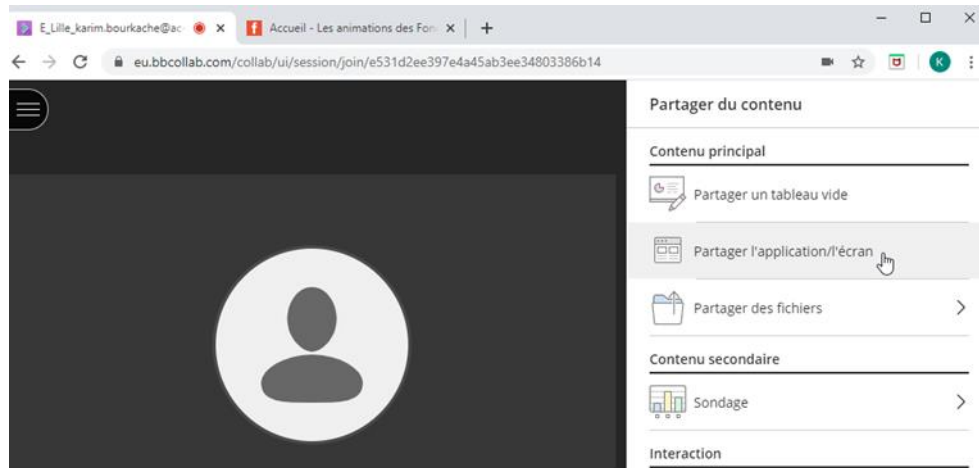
E_Lille_karim.bourkache@ac
Accueil - Les animations des Fon
eu.bbcollab.com/collab/ui/session/join/e531d2ee397e4a45ab3ee34803386b14
K

Partager du contenu

Contenu principal

Partager un tableau vide

Partager l'application/l'écran

Partager des fichiers

Contenu secondaire

Sondage

Interaction